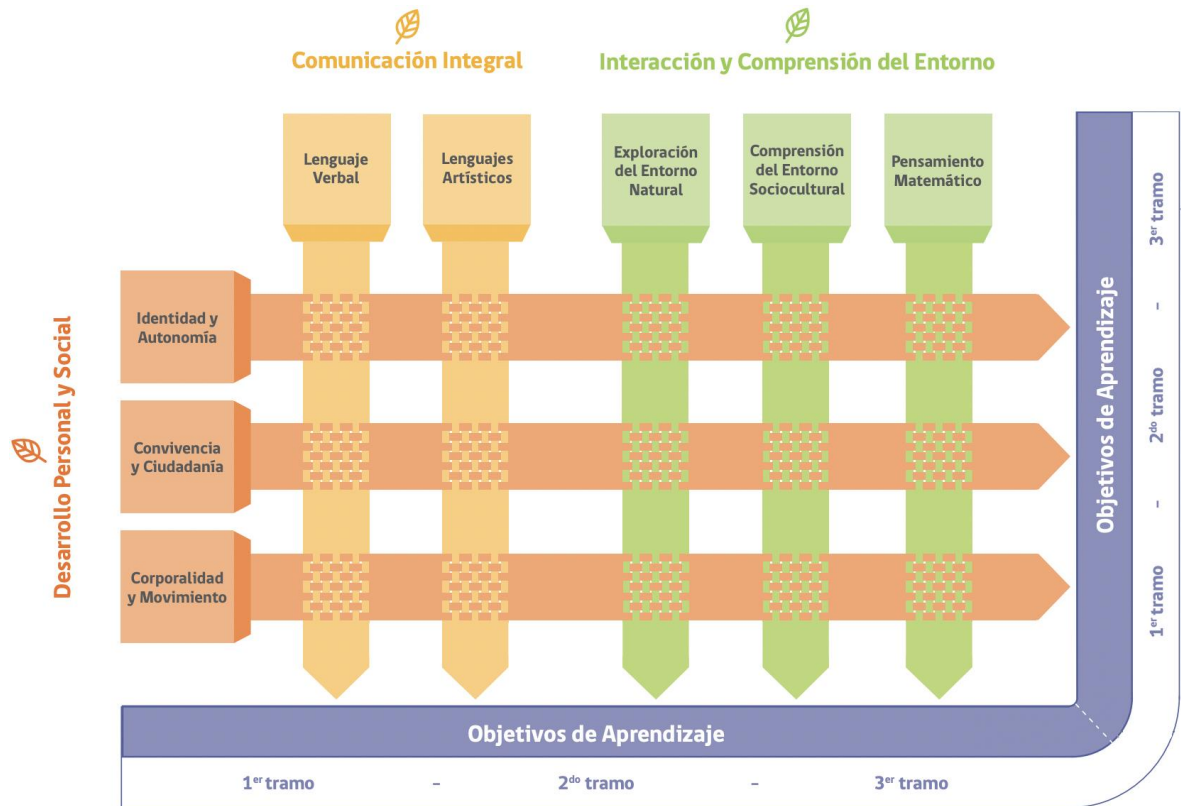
Comunicación Integral

Interacción y Comprensión del Entorno

Lenguaje Verbal

Lenguajes Artísticos

Exploración del Entorno Natural

Comprensión del Entorno Sociocultural

Pensamiento Matemático

Desarrollo Personal y Social

Identidad y Autonomía

Convivencia y Ciudadanía

Corporalidad y Movimiento

Objetivos de Aprendizaje

1$^{er}$ tramo - 2$^{do}$ tramo - 3$^{er}$ tramo

Objetivos de Aprendizaje

1$^{er}$ tramo - 2$^{do}$ tramo - 3$^{er}$ tramo